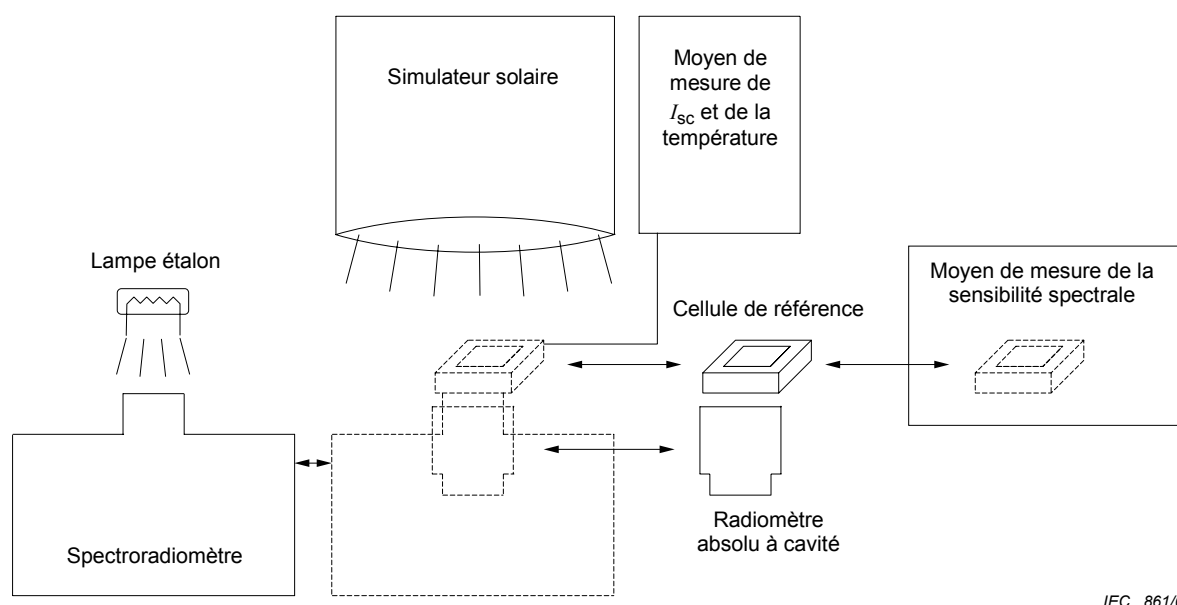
Simulateur solaire

Moyen de mesure de $I_{sc}$ et de la température

Lampe étalon

Moyen de mesure de la sensibilité spectrale

Cellule de référence

Spectroradiomètre

Radiomètre absolu à cavité

IEC 861/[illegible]